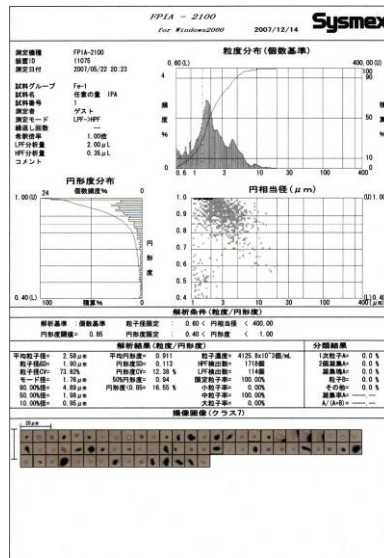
FPIA - 2100
for Windows2000
2007/12/14
Sysmex

測定機種 FPIA-2100
装置ID 11075
測定日付 2007/05/22 20:23

試料グループ Fe-1
試料名 任意の量 IPA
試料番号 1
測定者 ゲスト
測定モード LPF->HPF
繰返し回数 —
希釈倍率 1.00倍
LPF分析量 2.00μL
HPF分析量 0.35μL
コメント

粒度分布(個数基準)
0.60(L)
400.00(U)
100
90
4
頻
度
%
積
50
算
%
10
0
0
0.6 1 3 10 30 100 400

円形度分布
個数頻度%
24 0
1.00(U)
円
形
度
0.40(L)
100 積算% 0

円相当径(μm)
(U)1.00
1.0
0.9
0.8
0.7
0.6
0.5
0.4
(L)0.40
0.6 1 3 10 30 100 400

解析条件(粒度/円形度)
解析基準 : 個数基準 粒子径限定 : 0.60 < 円相当径 < 400.00
円形度閾値 = 0.85 円形度限定 : 0.40 < 円形度 < 1.00

解析結果(粒度/円形度)
平均粒子径= 2.58μm 平均円形度= 0.911 粒子濃度= 4125.8x10^3個/mL
粒子径SD= 1.90μm 円形度SD= 0.113 HPF検出数= 1718個
粒子径CV= 73.82% 円形度CV= 12.38 % LPF検出数= 114個
モード径= 1.76μm 50%円形度= 0.94 限定粒子率= 100.00%
90.00%径= 4.89μm 円形度(0.85)= 16.55 % 小粒子率= 0.00%
50.00%径= 1.98μm 中粒子率= 100.00%
10.00%径= 0.95μm 大粒子率= 0.00%

分離結果
1次粒子A= 0.0 %
2個凝集A= 0.0 %
凝集塊A= 0.0 %
粒子B= 0.0 %
その他= 0.0 %
凝集率= —.—
A/(A+B)= —.—

撮像画像(クラス7)
20μm